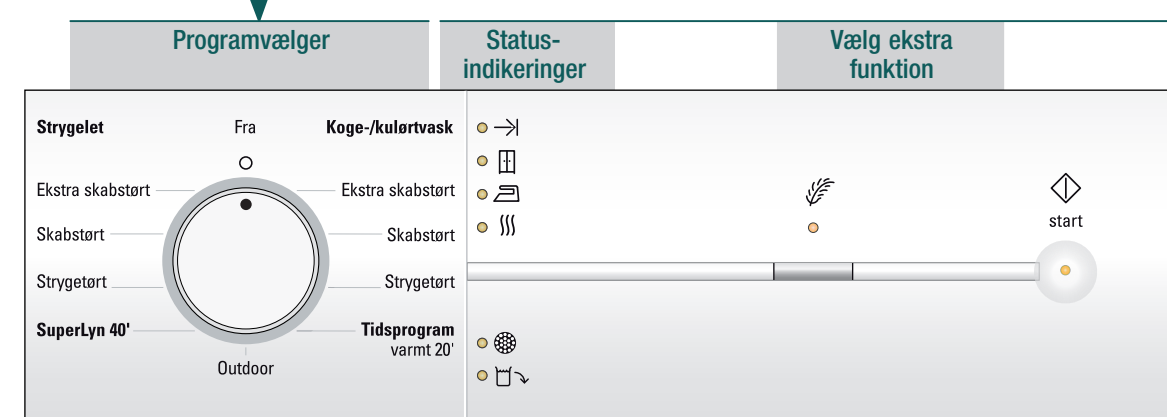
Programvælger

Status-indikeringer

Vælg ekstra funktion

Strygelet

Fra

Koge-/kulørtvask

Ekstra skabstørt

Ekstra skabstørt

Skabstørt

Skabstørt

Strygetørt

Strygetørt

SuperLyn 40'

Tidsprogram varmt 20'

Outdoor

start